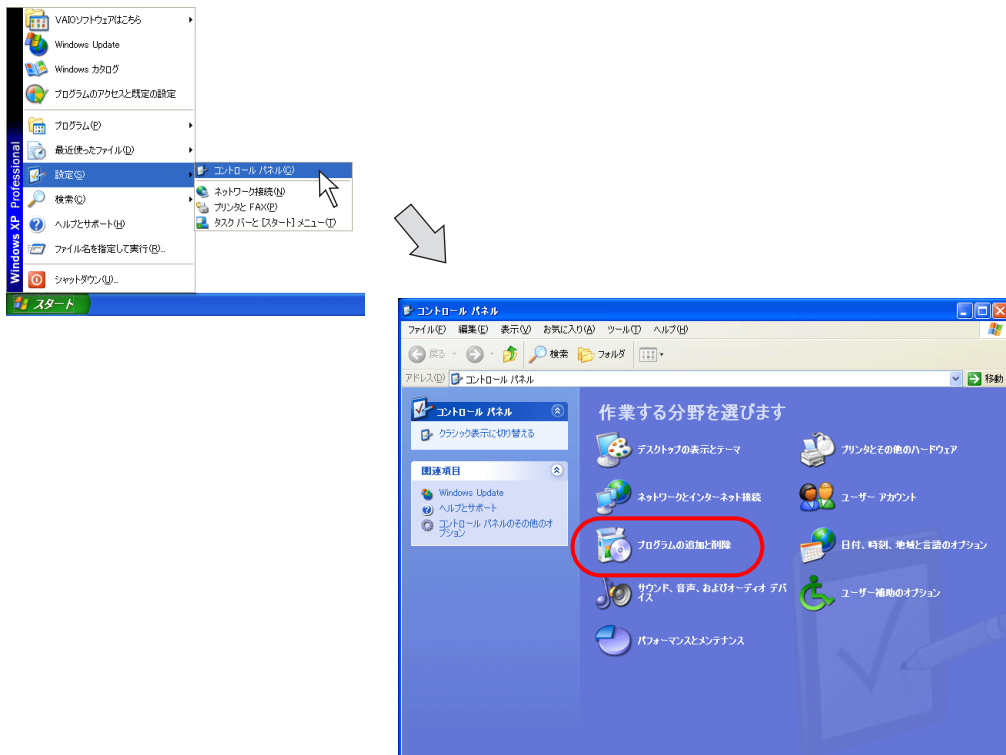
VAIOソフトウェアはこちら
Windows Update
Windows カタログ
プログラムのアクセスと既定の設定
プログラム(P)
最近使ったファイル(D)
設定(S)
検索(C)
ヘルプとサポート(H)
ファイル名を指定して実行(R)...
シャットダウン(U)...
Windows XP Professional
スタート

コントロール パネル(C)
ネットワーク接続(N)
プリンタと FAX(P)
タスク バーと [スタート] メニュー(T)

コントロール パネル
ファイル(F) 編集(E) 表示(V) お気に入り(A) ツール(T) ヘルプ(H)
戻る 検索 フォルダ
アドレス(D) コントロール パネル
移動

コントロール パネル
クラシック表示に切り替える

関連項目
Windows Update
ヘルプとサポート
コントロール パネルのその他のオプション

作業する分野を選びます
デスクトップの表示とテーマ
プリンタとその他のハードウェア
ネットワークとインターネット接続
ユーザー アカウント
プログラムの追加と削除
日付、時刻、地域と言語のオプション
サウンド、音声、およびオーディオ デバイス
ユーザー補助のオプション
パフォーマンスとメンテナンス